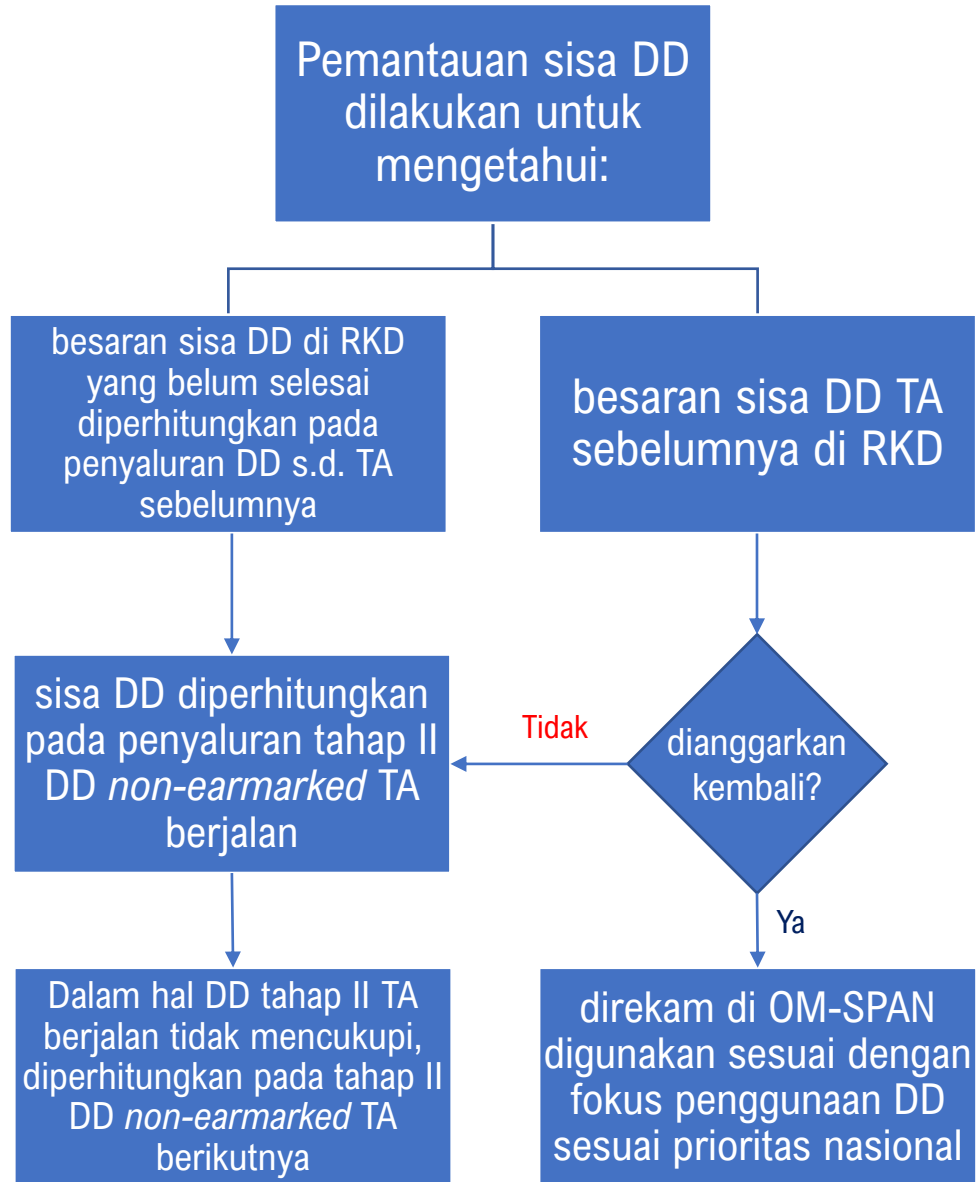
Pemantauan sisa DD dilakukan untuk mengetahui:

besaran sisa DD di RKD yang belum selesai diperhitungkan pada penyaluran DD s.d. TA sebelumnya

besaran sisa DD TA sebelumnya di RKD

sisa DD diperhitungkan pada penyaluran tahap II DD *non-earmarked* TA berjalan

Tidak

dianggarkan kembali?

Ya

Dalam hal DD tahap II TA berjalan tidak mencukupi, diperhitungkan pada tahap II DD *non-earmarked* TA berikutnya

direkam di OM-SPAN digunakan sesuai dengan fokus penggunaan DD sesuai prioritas nasional